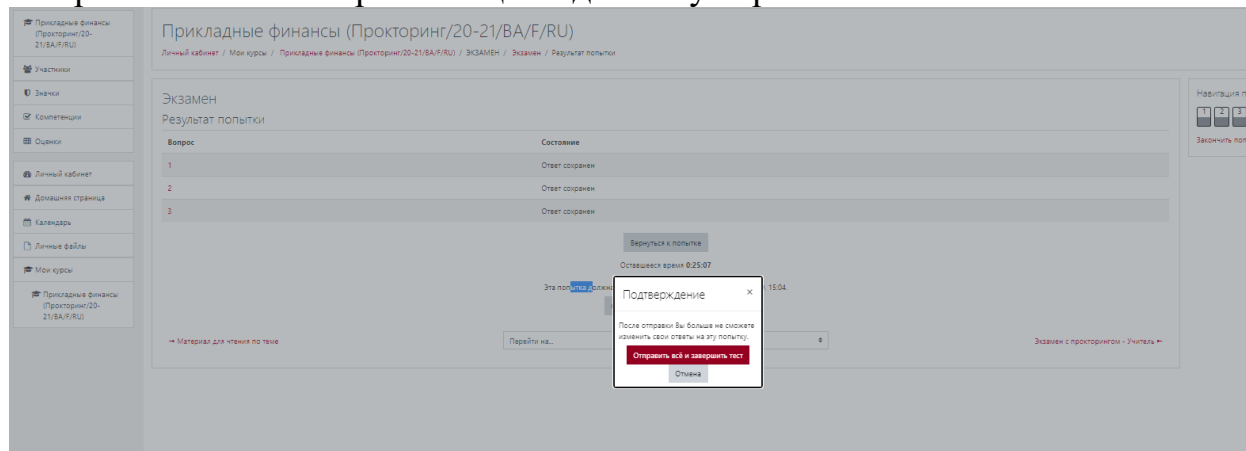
Прикладные финансы (Прокторинг/20-21/BA/F/RU)
Участники
Значки
Компетенции
Оценки
Личный кабинет
Домашняя страница
Календарь
Личные файлы
Мои курсы
Прикладные финансы (Прокторинг/20-21/BA/F/RU)

Прикладные финансы (Прокторинг/20-21/BA/F/RU)

Личный кабинет / Мои курсы / Прикладные финансы (Прокторинг/20-21/BA/F/RU) / ЭКЗАМЕН / Экзамен / Результат попытки

Экзамен
Результат попытки

| Вопрос | Состояние |
|---|---|
| 1 | Ответ сохранен |
| 2 | Ответ сохранен |
| 3 | Ответ сохранен |

Вернуться к попытке

Оставшееся время 0:25:07

Эта попытка должна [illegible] 15:04.

→ Материал для чтения по теме
Перейти на...
Экзамен с прокторингом - Учитель ←

Навигация п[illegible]
1 2 3
Закончить по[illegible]

Подтверждение ×
После отправки Вы больше не сможете изменить свои ответы на эту попытку.
Отправить всё и завершить тест
Отмена